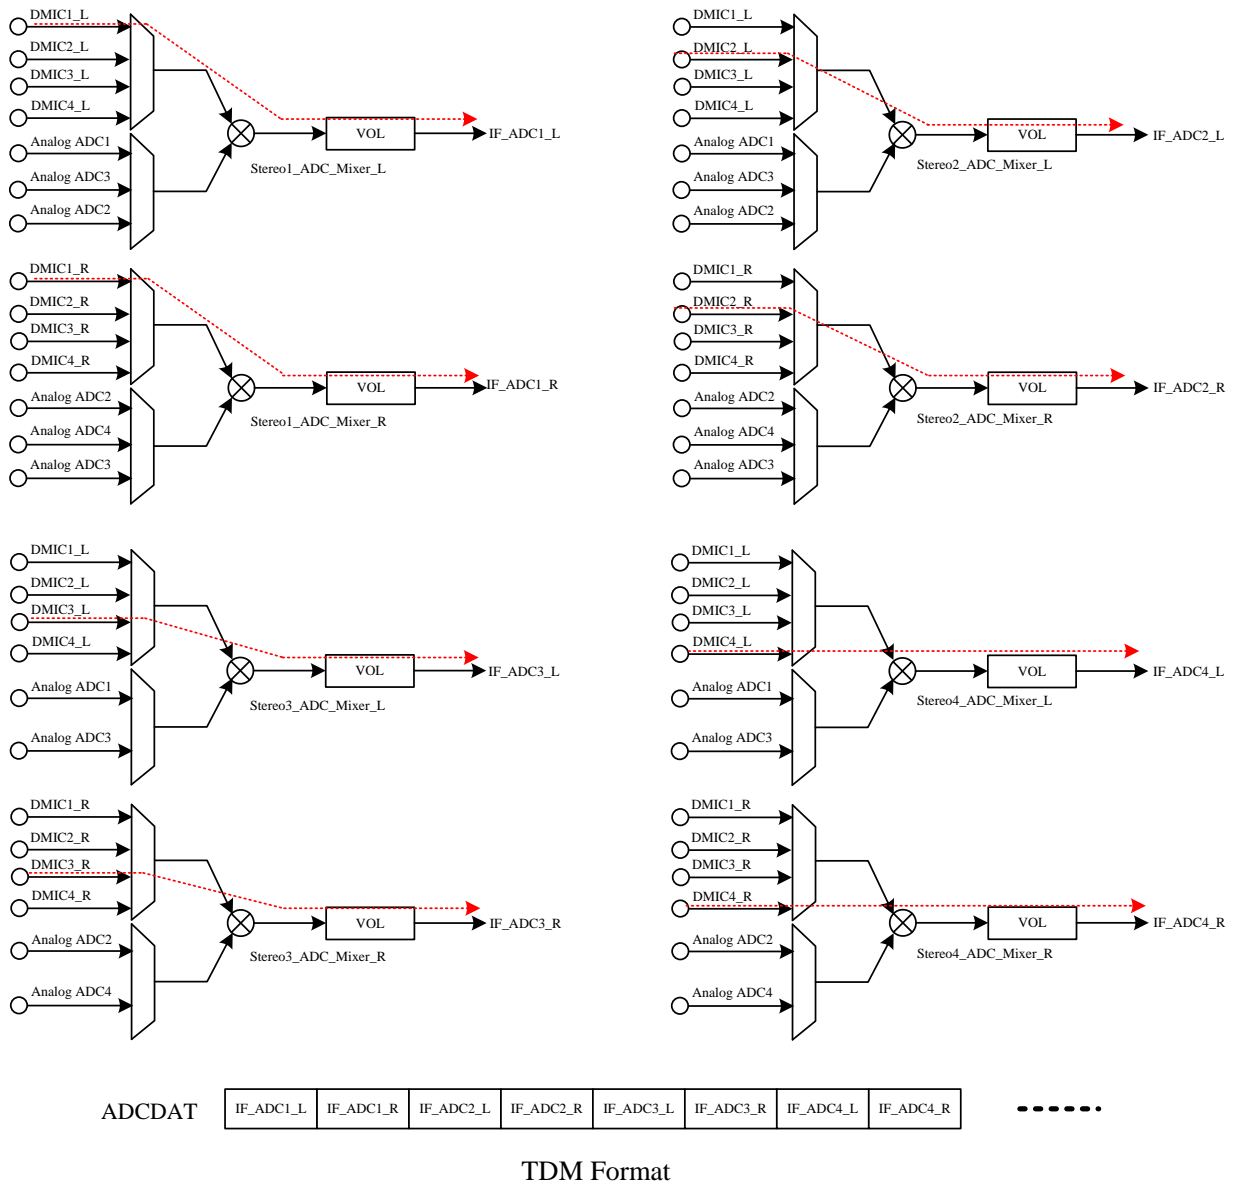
DMIC1_L
DMIC2_L
DMIC3_L
DMIC4_L
Analog ADC1
Analog ADC3
Analog ADC2
VOL
IF_ADC1_L
Stereo1_ADC_Mixer_L

DMIC1_L
DMIC2_L
DMIC3_L
DMIC4_L
Analog ADC1
Analog ADC3
Analog ADC2
VOL
IF_ADC2_L
Stereo2_ADC_Mixer_L

DMIC1_R
DMIC2_R
DMIC3_R
DMIC4_R
Analog ADC2
Analog ADC4
Analog ADC3
VOL
IF_ADC1_R
Stereo1_ADC_Mixer_R

DMIC1_R
DMIC2_R
DMIC3_R
DMIC4_R
Analog ADC2
Analog ADC4
Analog ADC3
VOL
IF_ADC2_R
Stereo2_ADC_Mixer_R

DMIC1_L
DMIC2_L
DMIC3_L
DMIC4_L
Analog ADC1
Analog ADC3
VOL
IF_ADC3_L
Stereo3_ADC_Mixer_L

DMIC1_L
DMIC2_L
DMIC3_L
DMIC4_L
Analog ADC1
Analog ADC3
VOL
IF_ADC4_L
Stereo4_ADC_Mixer_L

DMIC1_R
DMIC2_R
DMIC3_R
DMIC4_R
Analog ADC2
Analog ADC4
VOL
IF_ADC3_R
Stereo3_ADC_Mixer_R

DMIC1_R
DMIC2_R
DMIC3_R
DMIC4_R
Analog ADC2
Analog ADC4
VOL
IF_ADC4_R
Stereo4_ADC_Mixer_R

ADCDAT
| IF_ADC1_L | IF_ADC1_R | IF_ADC2_L | IF_ADC2_R | IF_ADC3_L | IF_ADC3_R | IF_ADC4_L | IF_ADC4_R |
|---|---|---|---|---|---|---|---|

TDM Format